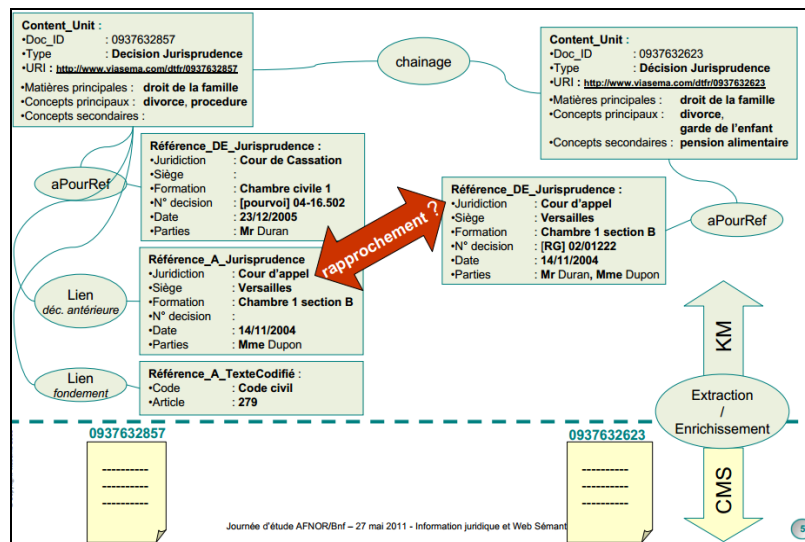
Content_Unit :
•Doc_ID : 0937632857
•Type : Decision Jurisprudence
•URI : http://www.viasema.com/dtfr/0937632857
•Matières principales : droit de la famille
•Concepts principaux : divorce, procedure
•Concepts secondaires :

chainage

Content_Unit :
•Doc_ID : 0937632623
•Type : Décision Jurisprudence
•URI : http://www.viasema.com/dtfr/0937632623
•Matières principales : droit de la famille
•Concepts principaux : divorce, garde de l'enfant
•Concepts secondaires : pension alimentaire

aPourRef

Référence_DE_Jurisprudence :
•Juridiction : Cour de Cassation
•Siège :
•Formation : Chambre civile 1
•N° decision : [pourvoi] 04-16.502
•Date : 23/12/2005
•Parties : Mr Duran

rapprochement ?

Référence_DE_Jurisprudence :
•Juridiction : Cour d'appel
•Siège : Versailles
•Formation : Chambre 1 section B
•N° decision : [RG] 02/01222
•Date : 14/11/2004
•Parties : Mr Duran, Mme Dupon

aPourRef

Lien
déc. antérieure

Référence_A_Jurisprudence
•Juridiction : Cour d'appel
•Siège : Versailles
•Formation : Chambre 1 section B
•N° decision :
•Date : 14/11/2004
•Parties : Mme Dupon

KM

Lien
fondement

Référence_A_TexteCodifié :
•Code : Code civil
•Article : 279

Extraction / Enrichissement

0937632857
---------
---------
---------

0937632623
---------
---------
---------

CMS

Journée d'étude AFNOR/Bnf – 27 mai 2011 - Information juridique et Web Sémant

5